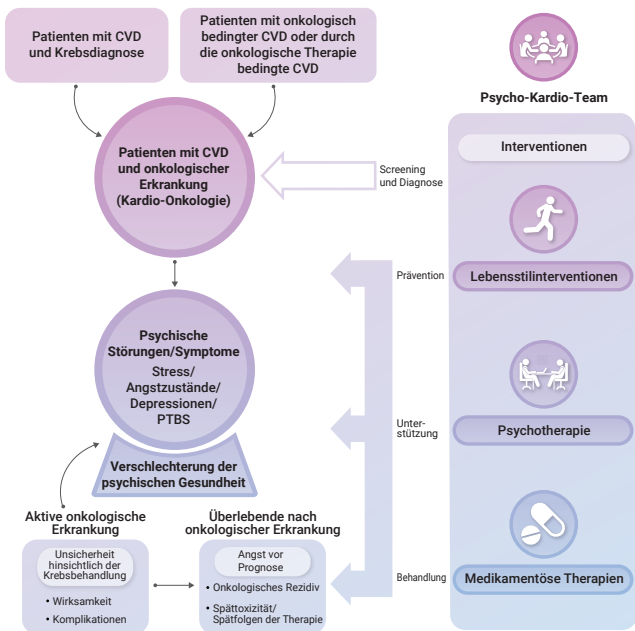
Patienten mit CVD und Krebsdiagnose

Patienten mit onkologisch bedingter CVD oder durch die onkologische Therapie bedingte CVD

Psycho-Kardio-Team

Patienten mit CVD und onkologischer Erkrankung (Kardio-Onkologie)

Screening und Diagnose

Interventionen

Prävention

Lebensstilinterventionen

Psychische Störungen/Symptome
Stress/ Angstzustände/ Depressionen/ PTBS

Unterstützung

Psychotherapie

Verschlechterung der psychischen Gesundheit

Aktive onkologische Erkrankung

Unsicherheit hinsichtlich der Krebsbehandlung
• Wirksamkeit
• Komplikationen

Überlebende nach onkologischer Erkrankung

Angst vor Prognose
• Onkologisches Rezidiv
• Spättoxizität/ Spätfolgen der Therapie

Behandlung

Medikamentöse Therapien